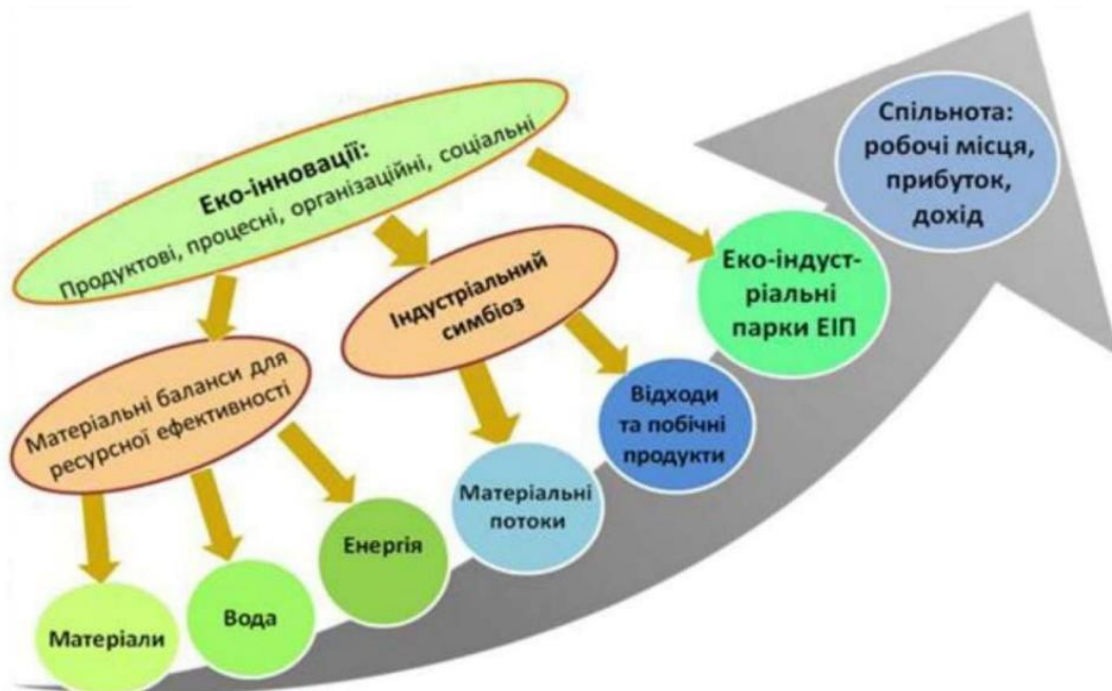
Еко-інновації:
Продуктові, процесні, організаційні, соціальні

Матеріальні баланси для ресурсної ефективності

Індустріальний симбіоз

Еко-індустріальні парки ЕІП

Спільнота: робочі місця, прибуток, дохід

Матеріали

Вода

Енергія

Матеріальні потоки

Відходи та побічні продукти